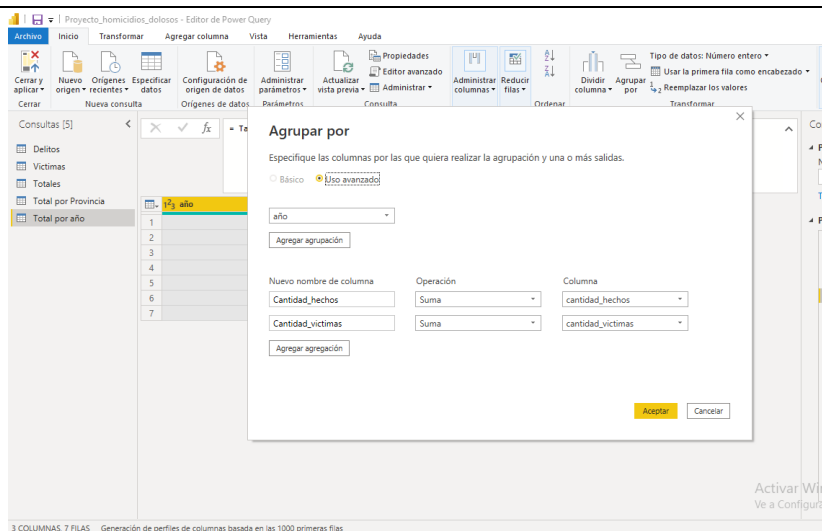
Proyecto_homicidios_dolosos - Editor de Power Query

Archivo | Inicio | Transformar | Agregar columna | Vista | Herramientas | Ayuda

Cerrar y aplicar | Nuevo origen | Orígenes recientes | Especificar datos | Configuración de origen de datos | Administrar parámetros | Actualizar vista previa | Propiedades | Editor avanzado | Administrar | Administrar columnas | Reducir filas | Dividir columna | Agrupar por | Tipo de datos: Número entero | Usar la primera fila como encabezado | Reemplazar los valores

Cerrar | Nueva consulta | Orígenes de datos | Parámetros | Consulta | Ordenar | Transformar

Consultas [5]
Delitos
Victimas
Totales
Total por Provincia
Total por año

$1^2_3$ año

1
2
3
4
5
6
7

Agrupar por

Especifique las columnas por las que quiera realizar la agrupación y una o más salidas.

Básico   Uso avanzado

año

Agregar agrupación

| Nuevo nombre de columna | Operación | Columna |
|---|---|---|
| Cantidad_hechos | Suma | cantidad_hechos |
| Cantidad_victimas | Suma | cantidad_victimas |

Agregar agregación

Aceptar   Cancelar

Activar Wi
Ve a Configur

3 COLUMNAS, 7 FILAS   Generación de perfiles de columnas basada en las 1000 primeras filas